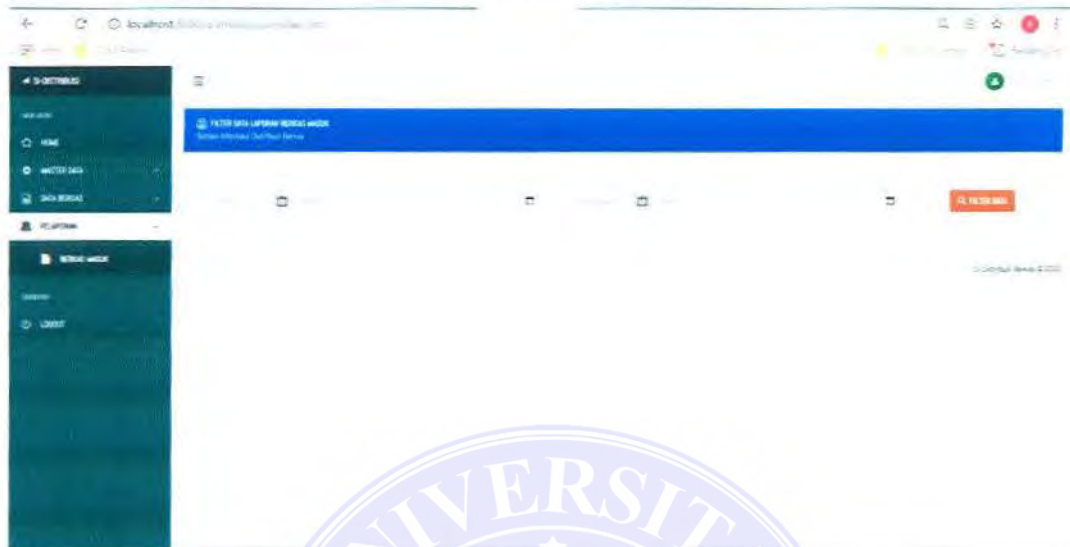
localhost:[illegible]

SI-DISTRIBUSI

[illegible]

HOME

MASTER DATA

DATA BERKAS

PELAPORAN

BERKAS MASUK

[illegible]

LOGOUT

FILTER DATA LAPORAN BERKAS MASUK

Sistem Informasi Distribusi Berkas

FILTER DATA

© Distribusi Berkas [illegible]

VERSIT